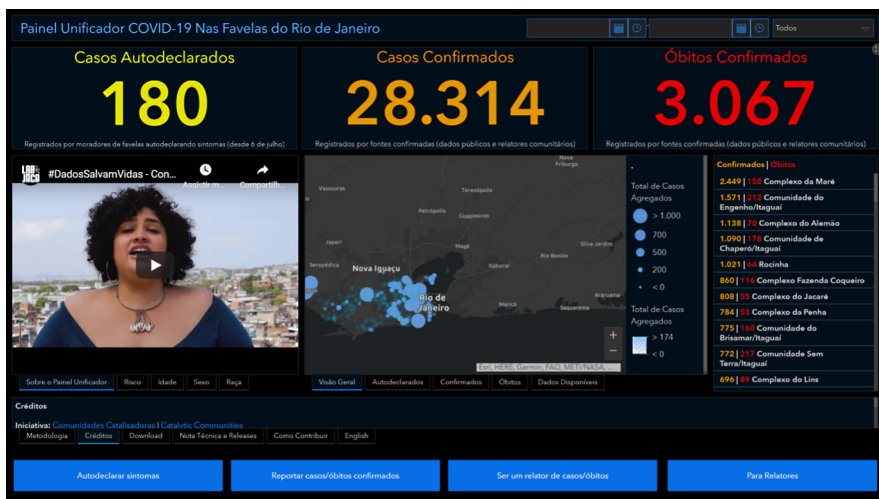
Painel Unificador COVID-19 Nas Favelas do Rio de Janeiro

Todos

Casos Autodeclarados

180

Registrados por moradores de favelas autodeclarando sintomas (desde 6 de julho)

Casos Confirmados

28.314

Registrados por fontes confirmadas (dados públicos e relatores comunitários)

Óbitos Confirmados

3.067

Registrados por fontes confirmadas (dados públicos e relatores comunitários)

LAB JACA

#DadosSalvamVidas - Con...

Assistir m...

Compartilh...

Nova Friburgo

Vassouras

Teresópolis

Petrópolis

Guapimirim

Japeri

Magé

Silva Jardim

Seropédica

Nova Iguaçu

Itaboraí

Rio Bonito

Rio de Janeiro

Maricá

Araruama

Saquarema

Esri, HERE, Garmin, FAO, METI/NASA, ...

Total de Casos Agregados

> 1.000

700

500

200

< 0

Total de Casos Agregados

> 174

< 0

Confirmados | Óbitos

2.449 | 158 Complexo da Maré

1.571 | 212 Comunidade do Engenho/Itaguaí

1.138 | 70 Complexo do Alemão

1.090 | 178 Comunidade de Chaperó/Itaguaí

1.021 | 64 Rocinha

860 | 116 Complexo Fazenda Coqueiro

808 | 55 Complexo do Jacaré

784 | 53 Complexo da Penha

775 | 160 Comunidade do Brisamar/Itaguaí

772 | 217 Comunidade Sem Terra/Itaguaí

696 | 89 Complexo do Lins

Sobre o Painel Unificador | Risco | Idade | Sexo | Raça

Visão Geral | Autodeclarados | Confirmados | Óbitos | Dados Disponíveis

Créditos

Iniciativa: Comunidades Catalisadoras | Catalytic Communities

Metodologia | Créditos | Download | Nota Técnica e Releases | Como Contribuir | English

Autodeclarar sintomas

Reportar casos/óbitos confirmados

Ser um relator de casos/óbitos

Para Relatores